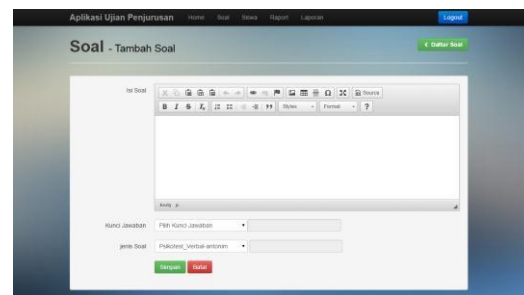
Aplikasi Ujian Penjurusan Home Soal Siswa Raport Laporan Logout

Soal - Tambah Soal

< Daftar Soal

Isi Soal

Source

B I S Tx Styles Format ?

body p

Kunci Jawaban Pilih Kunci Jawaban

Jenis Soal Psikotest_Verbal-antonim

Simpan Batal